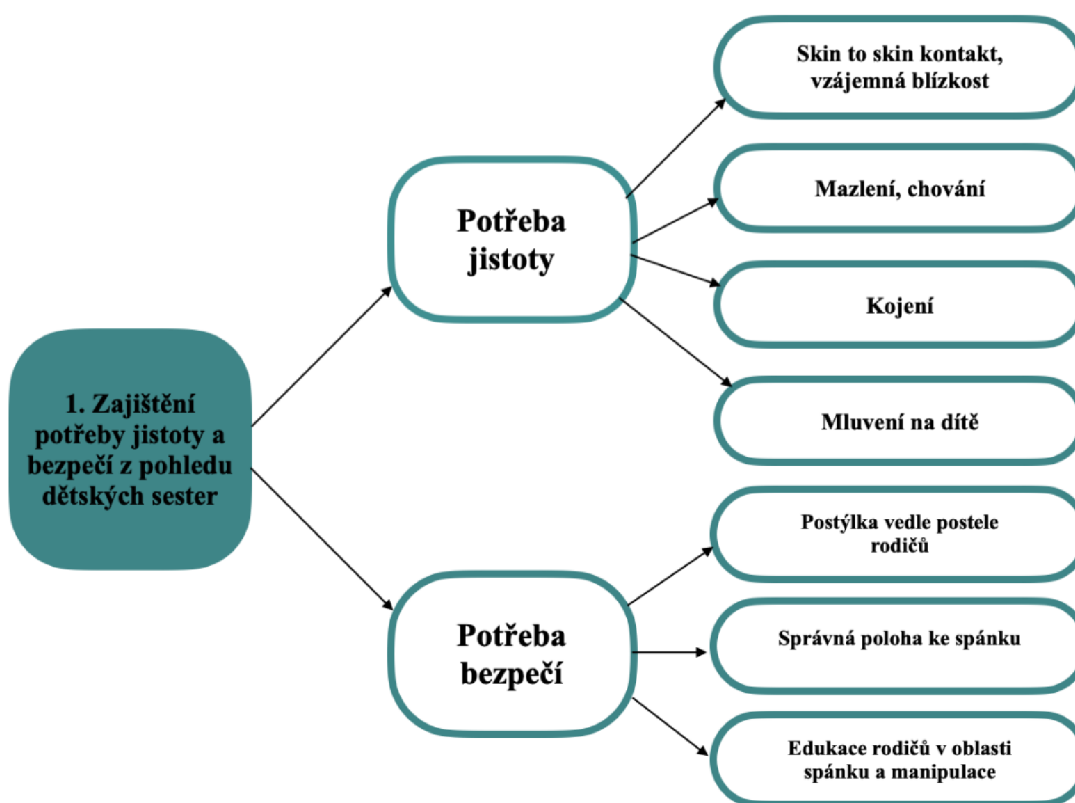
1. Zajištění potřeby jistoty a bezpečí z pohledu dětských sester

Potřeba jistoty

Skin to skin kontakt, vzájemná blízkost

Mazlení, chování

Kojení

Mluvení na dítě

Potřeba bezpečí

Postýlka vedle postele rodičů

Správná poloha ke spánku

Edukace rodičů v oblasti spánku a manipulace